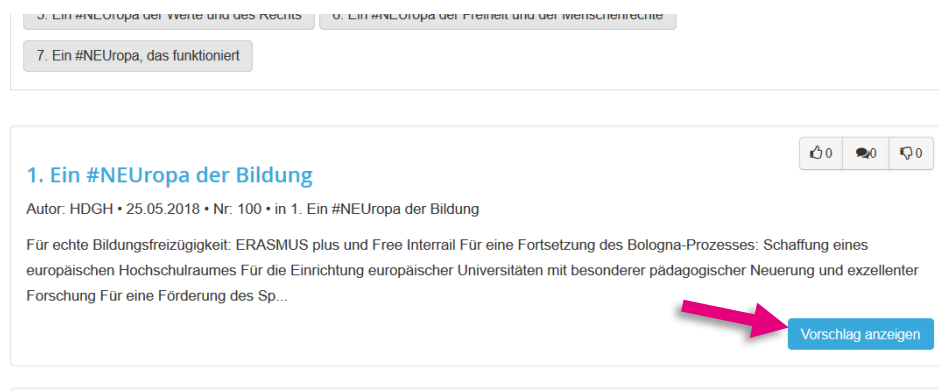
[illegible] Ein #NEUropa der Werte und des Rechts

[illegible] Ein #NEUropa der Freiheit und der Menschenrechte

7. Ein #NEUropa, das funktioniert

0 0 0

1. Ein #NEUropa der Bildung

Autor: HDGH • 25.05.2018 • Nr: 100 • in 1. Ein #NEUropa der Bildung

Für echte Bildungsfreizügigkeit: ERASMUS plus und Free Interrail Für eine Fortsetzung des Bologna-Prozesses: Schaffung eines europäischen Hochschulraumes Für die Einrichtung europäischer Universitäten mit besonderer pädagogischer Neuerung und exzellenter Forschung Für eine Förderung des Sp...

Vorschlag anzeigen